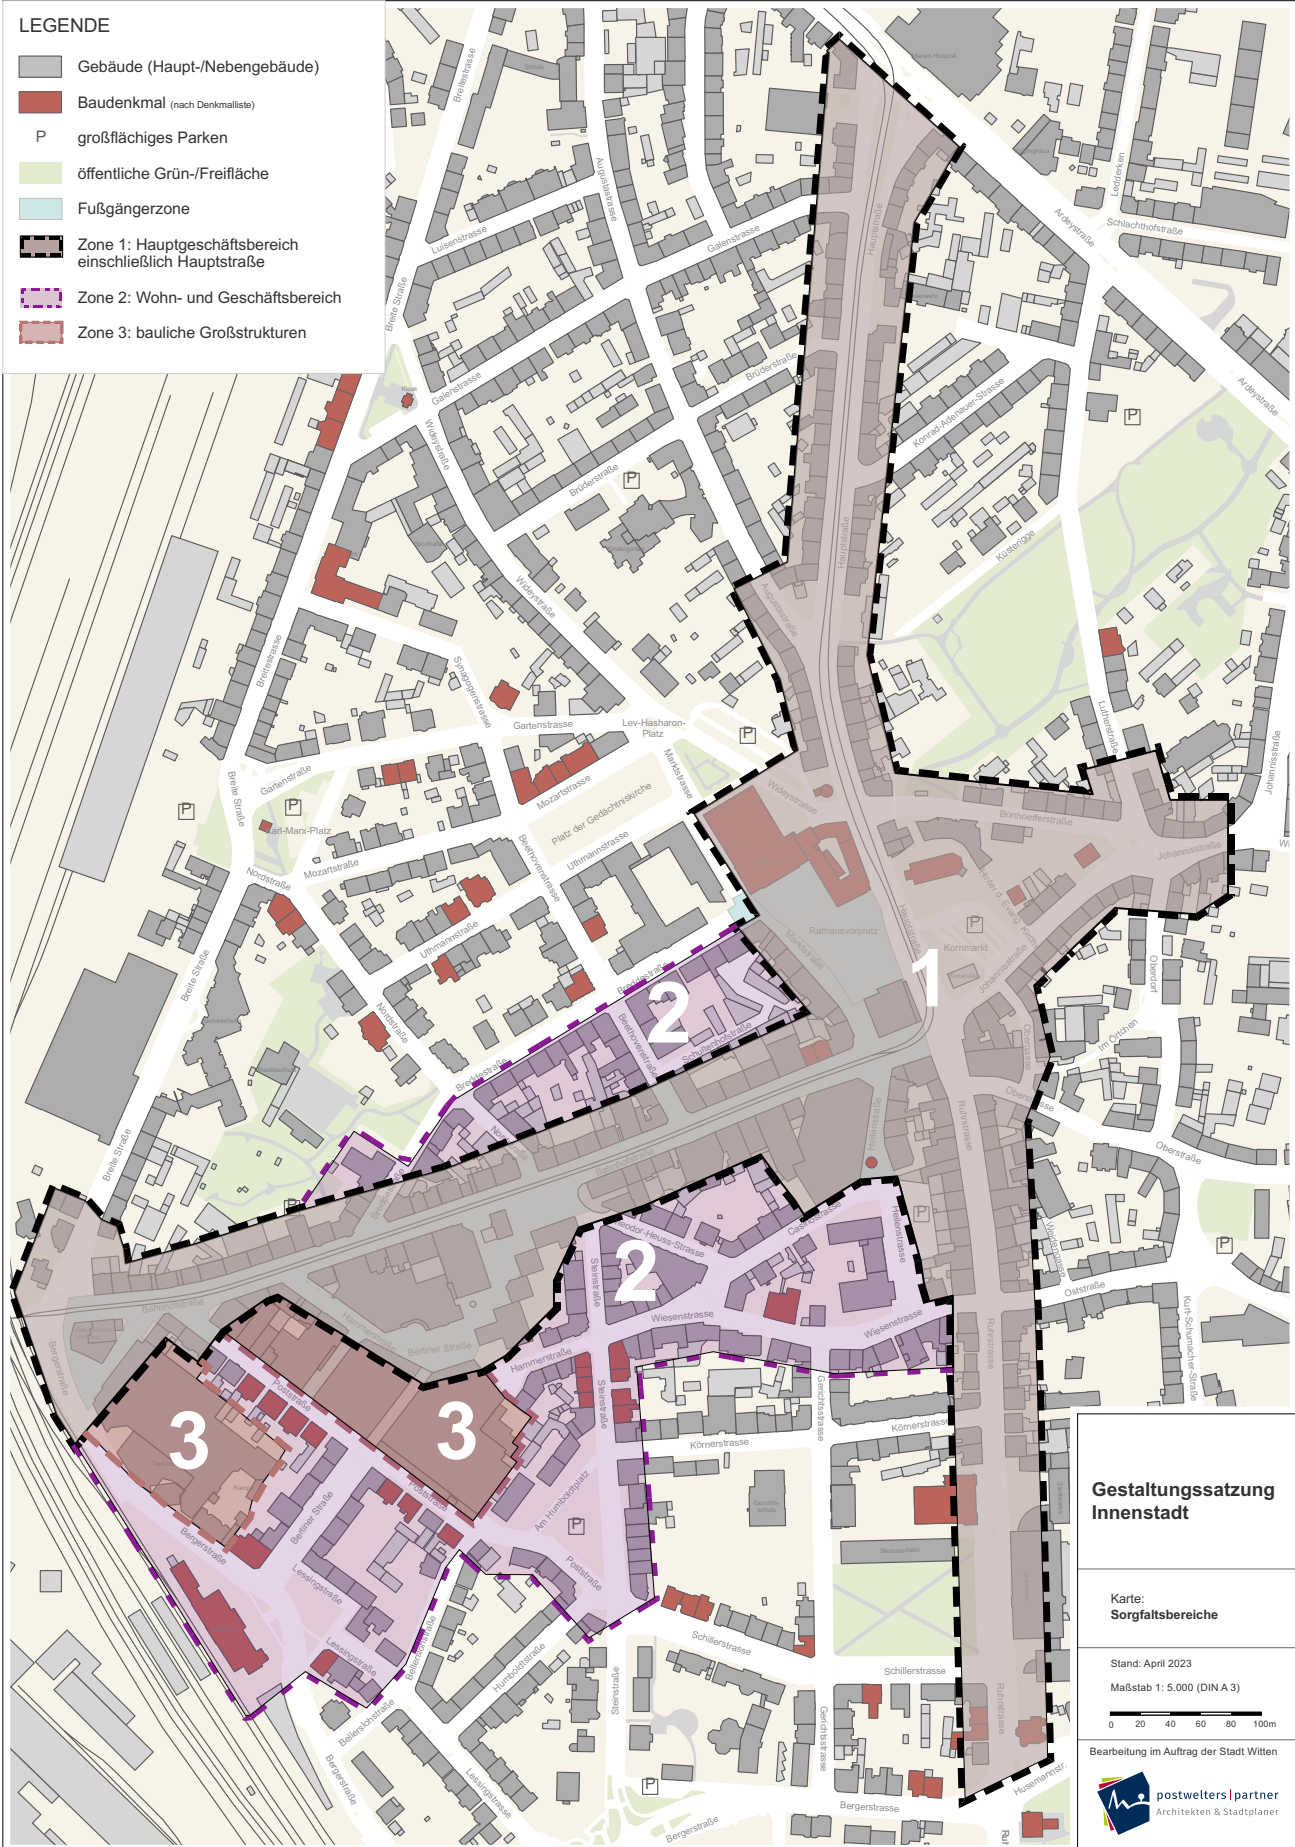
LEGENDE

Gebäude (Haupt-/Nebengebäude)

Baudenkmal (nach Denkmalliste)

P großflächiges Parken

öffentliche Grün-/Freifläche

Fußgängerzone

Zone 1: Hauptgeschäftsbereich einschließlich Hauptstraße

Zone 2: Wohn- und Geschäftsbereich

Zone 3: bauliche Großstrukturen

Breitestraße
Augustastraße
Luisenstraße
Galenstraße
Breite Straße
Hauptstraße
Ardeystraße
Schlachthofstraße
Ledderken
Brüderstraße
Konrad-Adenauer-Strasse
Ardeystraße
Widey­straße
Galenstraße
Brüderstraße
Küstergge
Wideystraße
Augustastraße
Hauptstraße
Breitestraße
Synagogenstraße
Gartenstrasse
Lev-Hasharon-Platz
Lutherstraße
Johannisstraße
Gartenstraße
Breite Straße
Karl-Marx-Platz
Mozartstraße
Marktstraße
Wideystraße
Bonhoefferstraße
Johannisstraße
Platz der Gedächtniskirche
Nordstraße
Mozartstraße
Beethovenstraße
Uthmannstraße
Rathausvorplatz
Marktstraße
Hauptstraße
Kornmarkt
Johannisstraße
Oberdorf
Breite Straße
Uthmannstraße
Nordstraße
Breitestraße
Beethovenstraße
Schützenhofstraße
Im Örtchen
Oberstraße
Ruhrstraße
Heilenstraße
Bahnhofstraße
Oberstraße
Breite Straße
Theodor-Heuss-Strasse
Castroperstraße
Heilenstraße
Steinstraße
Wiesenstraße
Wiesenstraße
Bahnhofstraße
Weideplatz
Oststraße
Kurt-Schumacher-Straße
Bergerstraße
Berliner Straße
Hammerstraße
Ruhrstraße
Poststraße
Steinstraße
Gerichtsstrasse
Körnerstraße
Körnerstrasse
Am Humboldtplatz
Berliner Straße
Poststraße
Bergerstraße
Lessingstraße
Poststraße
Schillerstrasse
Schillerstrasse
Lessingstraße
Bellerslohstraße
Humboldtstraße
Steinstraße
Gerichtsstrasse
Ruhrstraße
Bellerslohstraße
Bergerstraße
Lessingstraße
Bergerstraße
Bergerstraße
Husemannstr.

1
2
2
3
3

Gestaltungssatzung Innenstadt

Karte:
Sorgfaltsbereiche

Stand: April 2023

Maßstab 1: 5.000 (DIN A 3)

0 20 40 60 80 100m

Bearbeitung im Auftrag der Stadt Witten

postwelters | partner
Architekten & Stadtplaner